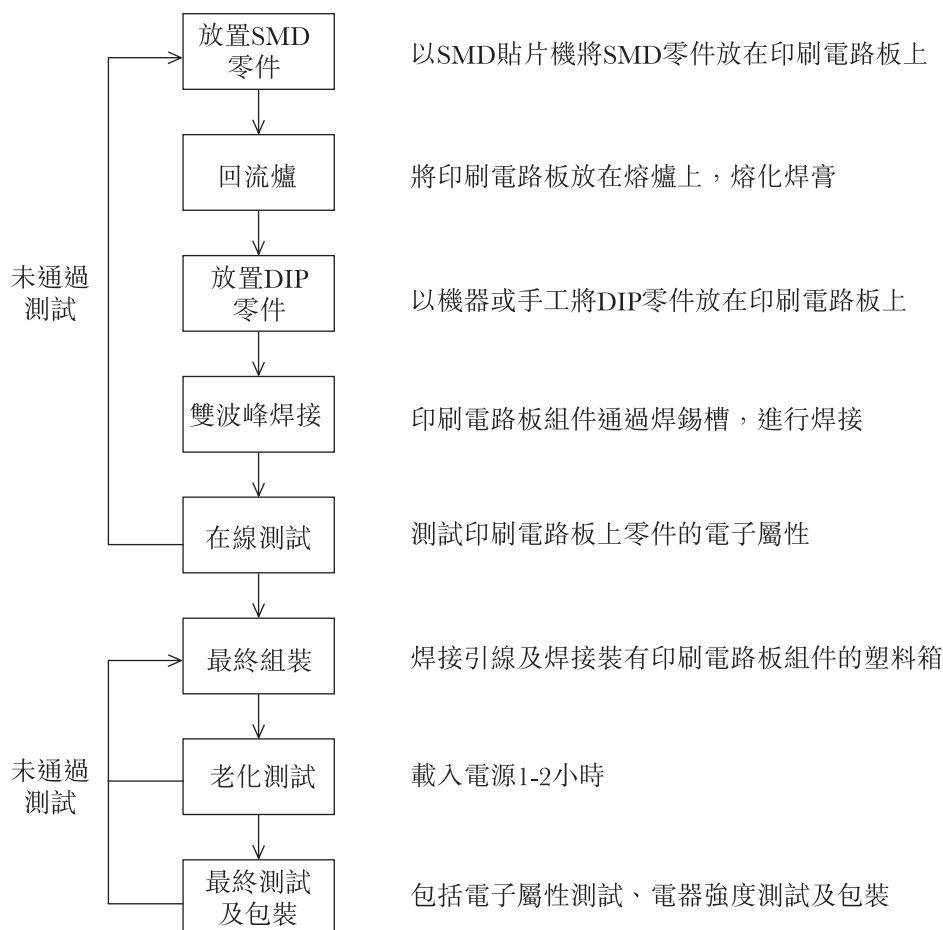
放置SMD零件

以SMD貼片機將SMD零件放在印刷電路板上

回流爐

將印刷電路板放在熔爐上，熔化焊膏

未通過測試

放置DIP零件

以機器或手工將DIP零件放在印刷電路板上

雙波峰焊接

印刷電路板組件通過焊錫槽，進行焊接

在線測試

測試印刷電路板上零件的電子屬性

最終組裝

焊接引線及焊接裝有印刷電路板組件的塑料箱

未通過測試

老化測試

載入電源1-2小時

最終測試及包裝

包括電子屬性測試、電器強度測試及包裝